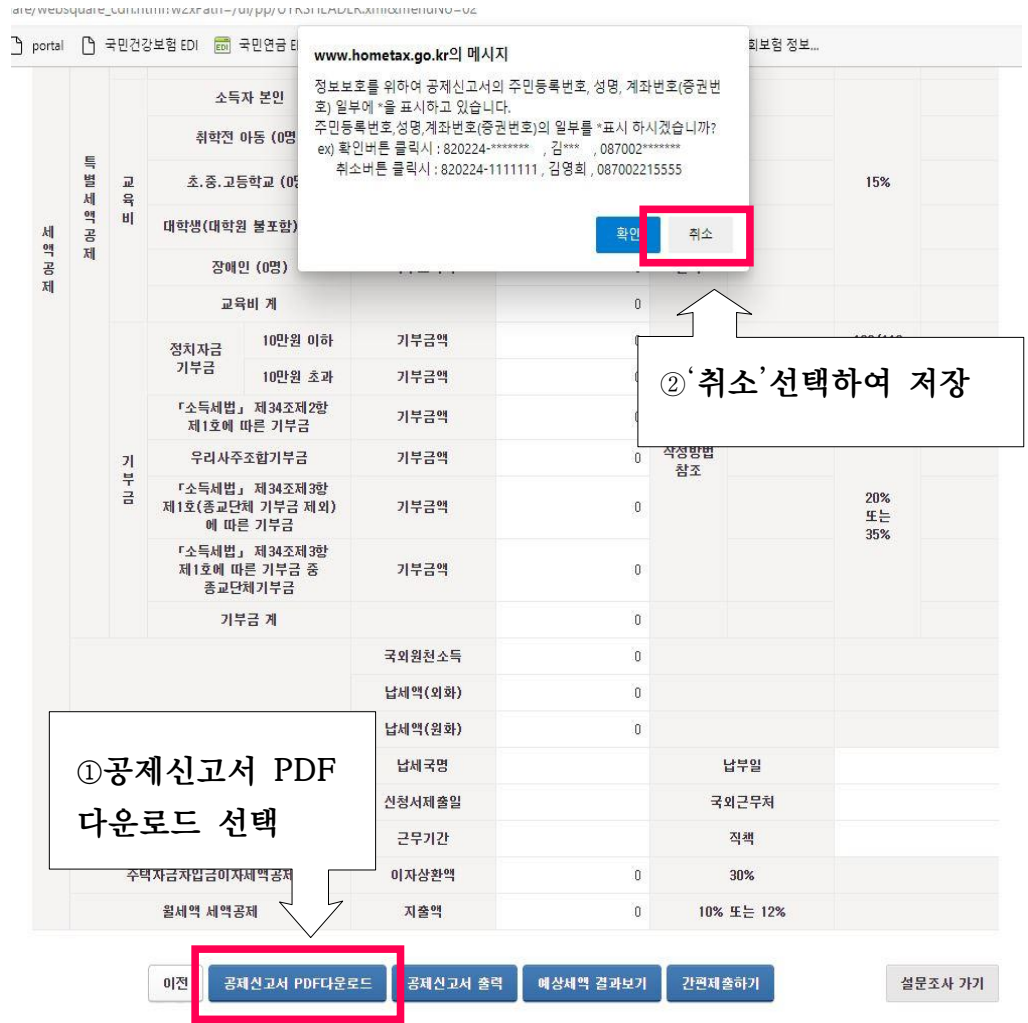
are/websquare_cdn.html?w2xPath=/ui/pp/UTRSHEADER.xml&menuNo=02

portal 국민건강보험 EDI 국민연금 EDI 회보험 정보...

www.hometax.go.kr의 메시지

정보보호를 위하여 공제신고서의 주민등록번호, 성명, 계좌번호(증권번호) 일부에 *을 표시하고 있습니다.
주민등록번호,성명,계좌번호(증권번호)의 일부를 *표시 하시겠습니까?
ex) 확인버튼 클릭시 : 820224-*******, 김***, 087002*******
취소버튼 클릭시 : 820224-1111111, 김영희, 087002215555

확인 취소

②'취소'선택하여 저장

①공제신고서 PDF 다운로드 선택

| 세액공제 | 특별세액공제 | 교육비 | 소득자 본인 | | | | | |
|---|---|---|---|---|---|---|---|---|
| | | | 취학전 아동 (0명 | | | | | |
| | | | 초.중.고등학교 (0명 | | | | | 15% |
| | | | 대학생(대학원 불포함) | | | | | |
| | | | 장애인 (0명) | | | 0 | | |
| | | | 교육비 계 | | | 0 | | |
| | | 기부금 | 정치자금 기부금 | 10만원 이하 | 기부금액 | 0 | | |
| | | | | 10만원 초과 | 기부금액 | 0 | | |
| | | | 「소득세법」 제34조제2항 제1호에 따른 기부금 | | 기부금액 | 0 | | |
| | | | 우리사주조합기부금 | | 기부금액 | 0 | 작성방법 참조 | |
| | | | 「소득세법」 제34조제3항 제1호(종교단체 기부금 제외)에 따른 기부금 | | 기부금액 | 0 | | 20% 또는 35% |
| | | | 「소득세법」 제34조제3항 제1호에 따른 기부금 중 종교단체기부금 | | 기부금액 | 0 | | |
| | | | 기부금 계 | | | 0 | | |
| | | | | | 국외원천소득 | 0 | | |
| | | | | | 납세액(외화) | 0 | | |
| | | | | | 납세액(원화) | 0 | | |
| | | | | | 납세국명 | | 납부일 | |
| | | | | | 신청서제출일 | | 국외근무처 | |
| | | | | | 근무기간 | | 직책 | |
| | | | 주택자금차입금이자세액공제 | | 이자상환액 | 0 | 30% | |
| | | | 월세액 세액공제 | | 지출액 | 0 | 10% 또는 12% | |

이전 공제신고서 PDF다운로드 공제신고서 출력 예상세액 결과보기 간편제출하기 설문조사 가기